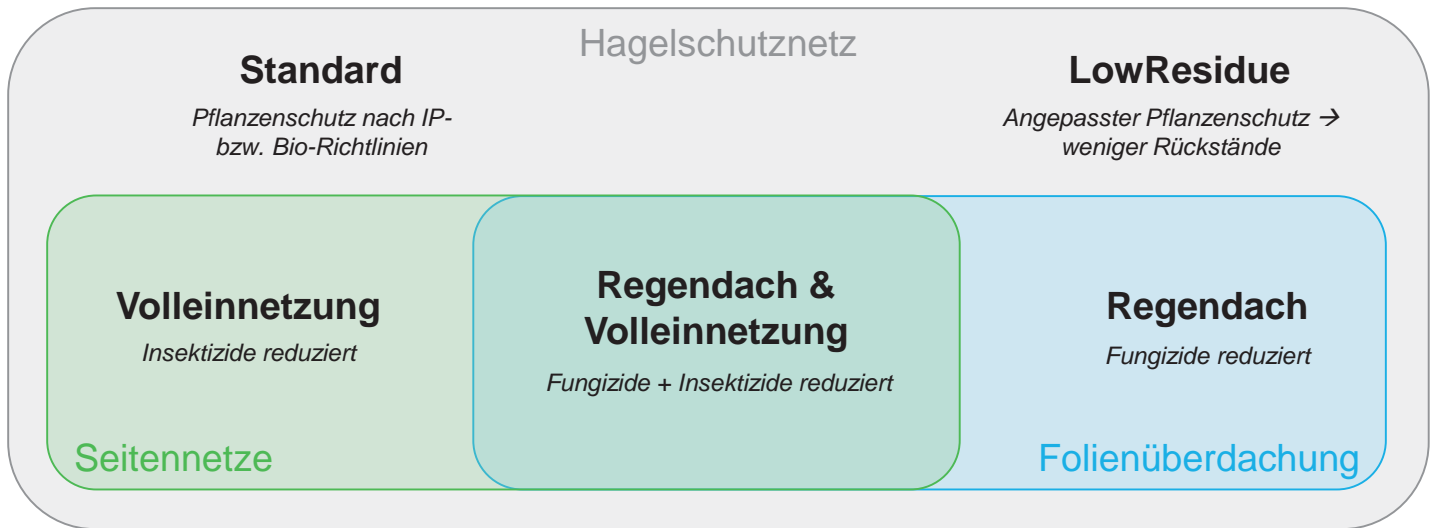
Hagelschutznetz

Standard

Pflanzenschutz nach IP- bzw. Bio-Richtlinien

LowResidue

Angepasster Pflanzenschutz → weniger Rückstände

Volleinnetzung

Insektizide reduziert

Regendach & Volleinnetzung

Fungizide + Insektizide reduziert

Regendach

Fungizide reduziert

Seitennetze

Folienüberdachung